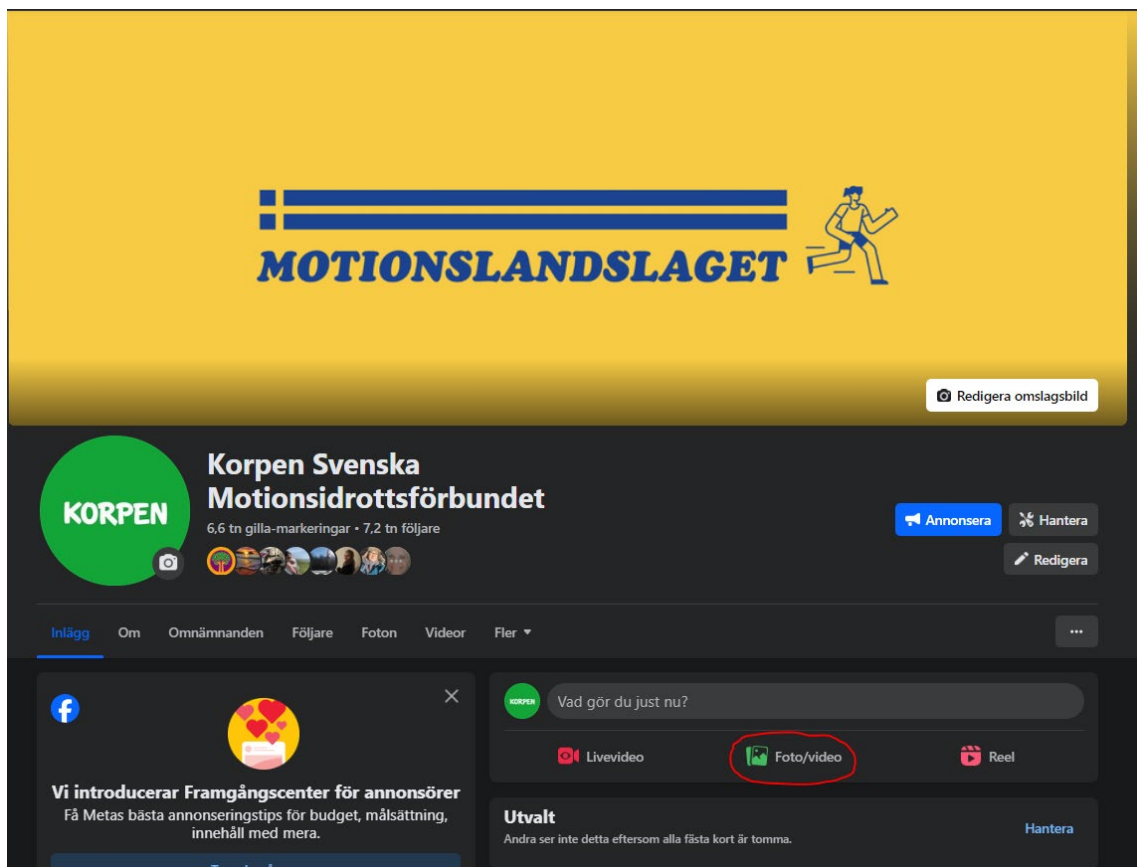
MOTIONSLANDSLAGET

Redigera omslagsbild

KORPEN

Korpen Svenska Motionsidrottsförbundet

6,6 tn gilla-markeringar • 7,2 tn följare

Annonsera
Hantera
Redigera

Inlägg Om Omnämnanden Följare Foton Videor Fler

...

Vi introducerar Framgångscenter för annonsörer

Få Metas bästa annonseringstips för budget, målsättning, innehåll med mera.

KORPEN

Vad gör du just nu?

Livevideo Foto/video Reel

Utvalt

Andra ser inte detta eftersom alla fästa kort är tomma.

Hantera